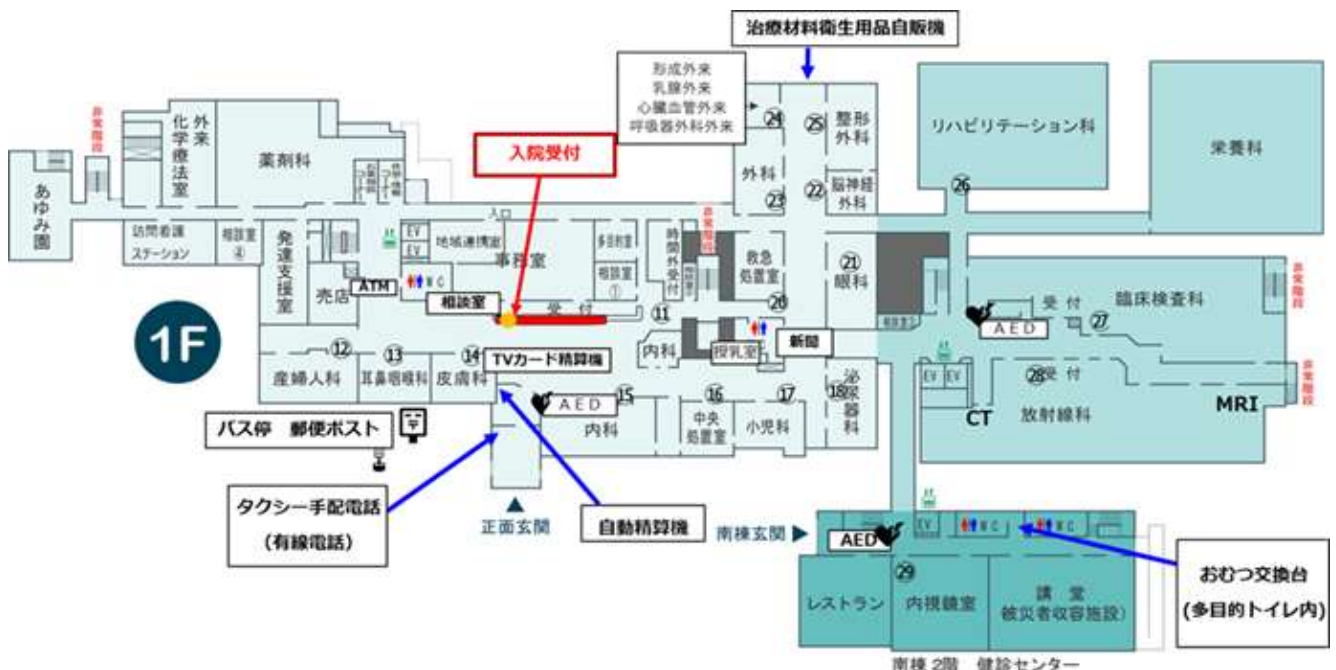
治療材料衛生用品自販機

形成外来
乳腺外来
心臓血管外来
呼吸器外科外来

リハビリテーション科

栄養科

非常階段

化学療法室

外来

薬剤科

あゆみ園

入院受付

㉔
㉕
整形外科

外科

㉓

㉒
脳神経外科

㉖

訪問看護ステーション

相談室④

発達支援室

入口

EV
EV

地域連携室

事務室

多目的室

相談室①

時間外受付

非常階段

救急処置室

㉑
眼科

受付

臨床検査科

非常階段

売店

ATM

WC

相談室

受付

⑪

⑳

AED

㉗

1F

⑫

⑬

⑭

TVカード精算機

内科

授乳室

新聞

EV EV

㉘受付

非常階段

産婦人科

耳鼻咽喉科

皮膚科

AED

⑮

⑯

⑰

⑱
泌尿器科

CT

放射線科

MRI

バス停　郵便ポスト

内科

中央処置室

小児科

タクシー手配電話
(有線電話)

正面玄関

自動精算機

南棟玄関

AED

EV

WC

WC

おむつ交換台
(多目的トイレ内)

㉙

レストラン

内視鏡室

講堂
被災者収容施設)

南棟 2階　健診センター